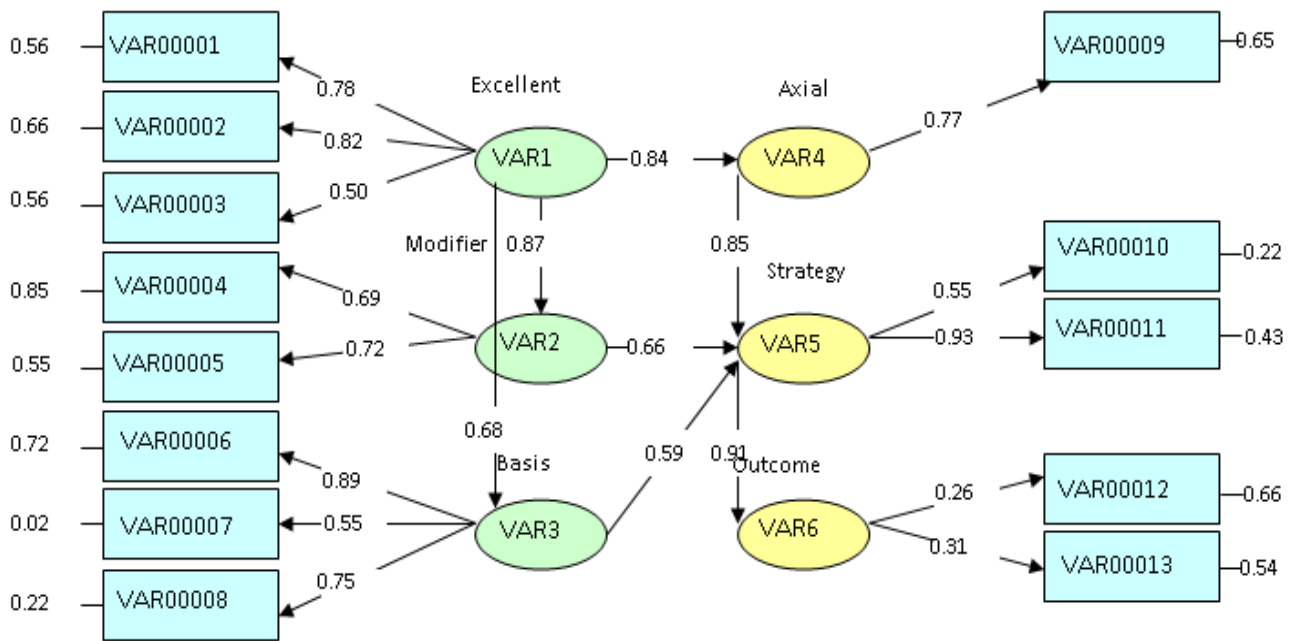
0.56 VAR00001
0.66 VAR00002
0.56 VAR00003
0.85 VAR00004
0.55 VAR00005
0.72 VAR00006
0.02 VAR00007
0.22 VAR00008

0.78
0.82
0.50
0.69
0.72
0.89
0.55
0.75

Excellent
VAR1
0.84
Modifier
0.87
VAR2
0.66
0.68
Basis
VAR3
0.59

Axial
VAR4
0.77
0.85
Strategy
VAR5
0.91
Outcome
VAR6

0.55
0.93
0.26
0.31

VAR00009 0.65
VAR00010 0.22
VAR00011 0.43
VAR00012 0.66
VAR00013 0.54